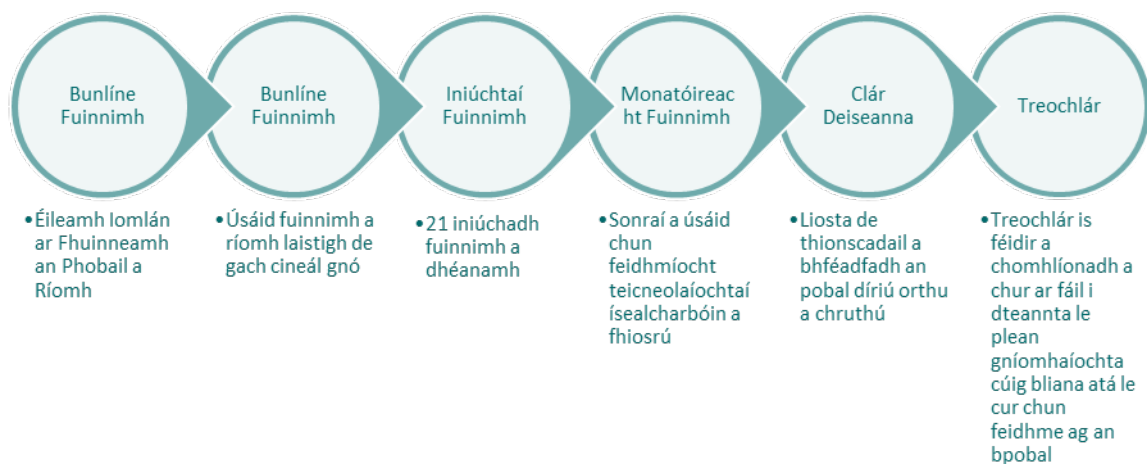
Bunlíne Fuinnimh

Bunlíne Fuinnimh

Iniúchtaí Fuinnimh

Monatóireacht Fuinnimh

Clár Deiseanna

Treochlár

•Éileamh Iomlán ar Fhuinneamh an Phobail a Ríomh

•Úsáid fuinnimh a ríomh laistigh de gach cineál gnó

•21 iniúchadh fuinnimh a dhéanamh

•Sonraí a úsáid chun feidhmíocht teicneolaíochtaí ísealcharbóin a fhiosrú

•Liosta de thionscadail a bhféadfadh an pobal díriú orthu a chruthú

•Treochlár is féidir a chomhlíonadh a chur ar fáil i dteannta le plean gníomhaíochta cúig bliana atá le cur chun feidhme ag an bpobal